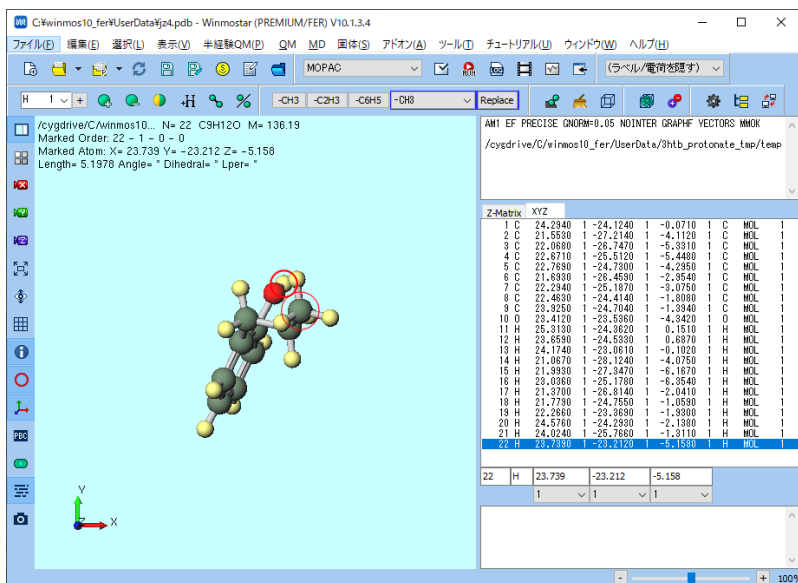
C:¥winmos10_fer¥UserData¥jz4.pdb - Winmostar (PREMIUM/FER) V10.1.3.4

ファイル(F) 編集(E) 選択(L) 表示(V) 半経験QM(P) QM MD 固体(S) アドオン(A) ツール(T) チュートリアル(U) ウィンドウ(W) ヘルプ(H)

MOPAC

(ラベル/電荷を隠す)

H 1 + H -CH3 -C2H3 -C6H5 -CH3 Replace

/cygdrive/C/winmos10... N= 22 C9H12O M= 136.19
Marked Order: 22 - 1 - 0 - 0
Marked Atom: X= 23.739 Y= -23.212 Z= -5.158
Length= 5.1978 Angle= * Dihedral= * Lper= *

AM1 EF PRECISE GNORM=0.05 NOINTER GRAPHF VECTORS MMOK

/cygdrive/C/winmos10_fer/UserData/3htb_protonate_tmp/temp

Z-Matrix XYZ

| | | | | | | | | | | |
|---|---|---|---|---|---|---|---|---|---|---|
| 1 C | 24.2940 | 1 | -24.1240 | 1 | -0.0710 | 1 | C | MOL | 1 |
| 2 C | 21.5530 | 1 | -27.2140 | 1 | -4.1120 | 1 | C | MOL | 1 |
| 3 C | 22.0680 | 1 | -26.7470 | 1 | -5.3310 | 1 | C | MOL | 1 |
| 4 C | 22.6710 | 1 | -25.5120 | 1 | -5.4480 | 1 | C | MOL | 1 |
| 5 C | 22.7690 | 1 | -24.7300 | 1 | -4.2950 | 1 | C | MOL | 1 |
| 6 C | 21.6930 | 1 | -26.4590 | 1 | -2.9540 | 1 | C | MOL | 1 |
| 7 C | 22.2940 | 1 | -25.1870 | 1 | -3.0750 | 1 | C | MOL | 1 |
| 8 C | 22.4630 | 1 | -24.4140 | 1 | -1.8080 | 1 | C | MOL | 1 |
| 9 C | 23.9250 | 1 | -24.7040 | 1 | -1.3940 | 1 | C | MOL | 1 |
| 10 O | 23.4120 | 1 | -23.5360 | 1 | -4.3420 | 1 | O | MOL | 1 |
| 11 H | 25.3130 | 1 | -24.3620 | 1 | 0.1510 | 1 | H | MOL | 1 |
| 12 H | 23.6590 | 1 | -24.5330 | 1 | 0.6870 | 1 | H | MOL | 1 |
| 13 H | 24.1740 | 1 | -23.0610 | 1 | -0.1020 | 1 | H | MOL | 1 |
| 14 H | 21.0670 | 1 | -28.1240 | 1 | -4.0750 | 1 | H | MOL | 1 |
| 15 H | 21.9930 | 1 | -27.3470 | 1 | -6.1670 | 1 | H | MOL | 1 |
| 16 H | 23.0360 | 1 | -25.1780 | 1 | -6.3540 | 1 | H | MOL | 1 |
| 17 H | 21.3700 | 1 | -26.8140 | 1 | -2.0410 | 1 | H | MOL | 1 |
| 18 H | 21.7790 | 1 | -24.7550 | 1 | -1.0590 | 1 | H | MOL | 1 |
| 19 H | 22.2660 | 1 | -23.3690 | 1 | -1.9300 | 1 | H | MOL | 1 |
| 20 H | 24.5760 | 1 | -24.2930 | 1 | -2.1380 | 1 | H | MOL | 1 |
| 21 H | 24.0240 | 1 | -25.7660 | 1 | -1.3110 | 1 | H | MOL | 1 |
| 22 H | 23.7390 | 1 | -23.2120 | 1 | -5.1580 | 1 | H | MOL | 1 |

22 H 23.739 -23.212 -5.158
1 1 1

Y
X

100